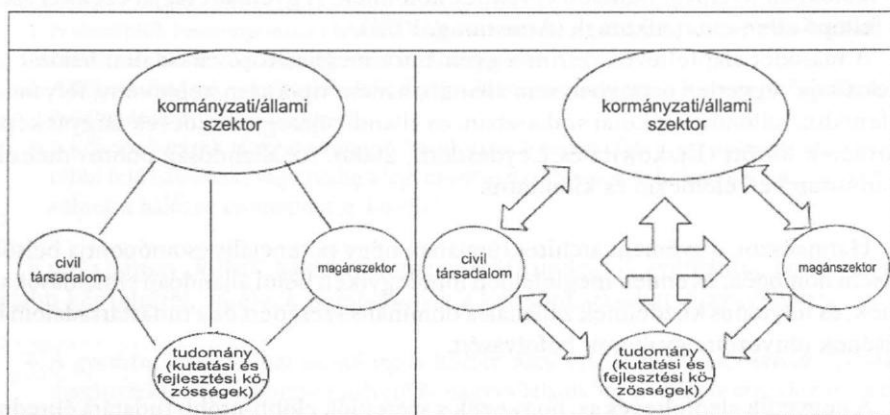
kormányzati/állami szektor

civil társadalom

magánszektor

tudomány (kutatási és fejlesztési közösségek)

kormányzati/állami szektor

civil társadalom

magánszektor

tudomány (kutatási és fejlesztési közösségek)